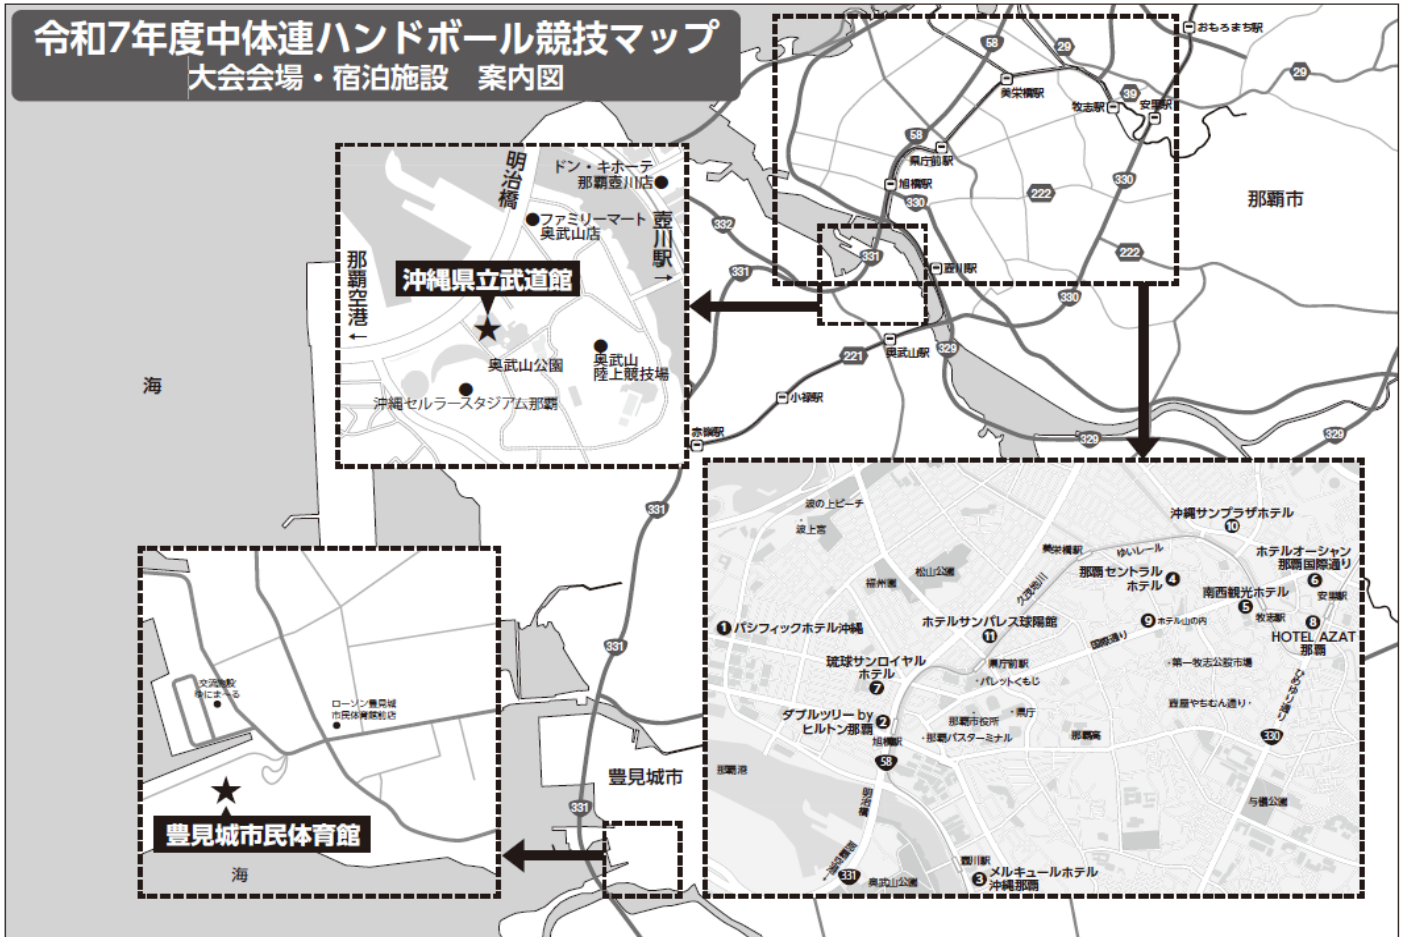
令和7年度中体連ハンドボール競技マップ
大会会場・宿泊施設　案内図

明治橋
ドン・キホーテ 那覇壺川店
ファミリーマート 奥武山店
壺川駅 →
那覇空港 ←
沖縄県立武道館
奥武山公園
奥武山陸上競技場
沖縄セルラースタジアム那覇

おもろまち駅
58
29
美栄橋駅
牧志駅
安里駅
39
58
県庁前駅
旭橋駅
330
222
330
壺川駅
331
222
330
那覇市
332
331
221
奥武山駅
329
小禄駅
赤嶺駅
329
329

海

331
331
331
豊見城市

交流施設 ゆにまーる
ローソン豊見城市民体育館前店
豊見城市民体育館
海

波の上ビーチ
波上宮
沖縄サンプラザホテル 10
美栄橋駅
ゆいレール
ホテルオーシャン 那覇国際通り 6
那覇セントラルホテル 4
松山公園
福州園
久茂地川
南西観光ホテル 5
安里駅
1 パシフィックホテル沖縄
ホテルサンパレス球陽館 11
9 ホテル山の内
牧志駅
HOTEL AZAT 那覇 8
国際通り
県庁前駅
第一牧志公設市場
琉球サンロイヤルホテル 7
パレットくもじ
ひめゆり通り
壺屋やちむん通り
ダブルツリー by ヒルトン那覇 2
那覇市役所
県庁
旭橋駅
那覇バスターミナル
那覇高
330
58
那覇港
明治橋
与儀公園
331
壺川駅
奥武山公園
3 メルキュールホテル沖縄那覇